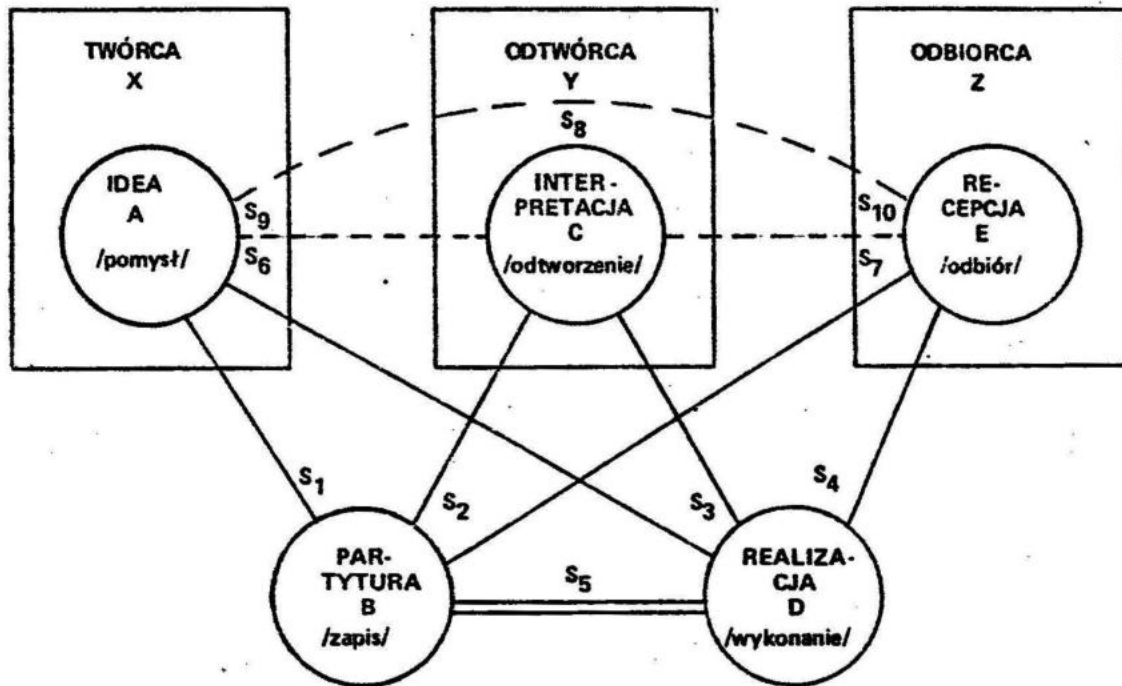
TWÓRCA
X

ODTWÓRCA
Y

ODBIORCA
Z

$S_8$

IDEA
A
/pomysł/

$S_9$

$S_6$

INTER-PRETACJA
C
/odtworzenie/

$S_{10}$

$S_7$

RE-CEPCJA
E
/odbiór/

$S_1$

$S_2$

$S_3$

$S_4$

PAR-TYTURA
B
/zapis/

$S_5$

REALIZA-CJA
D
/wykonanie/